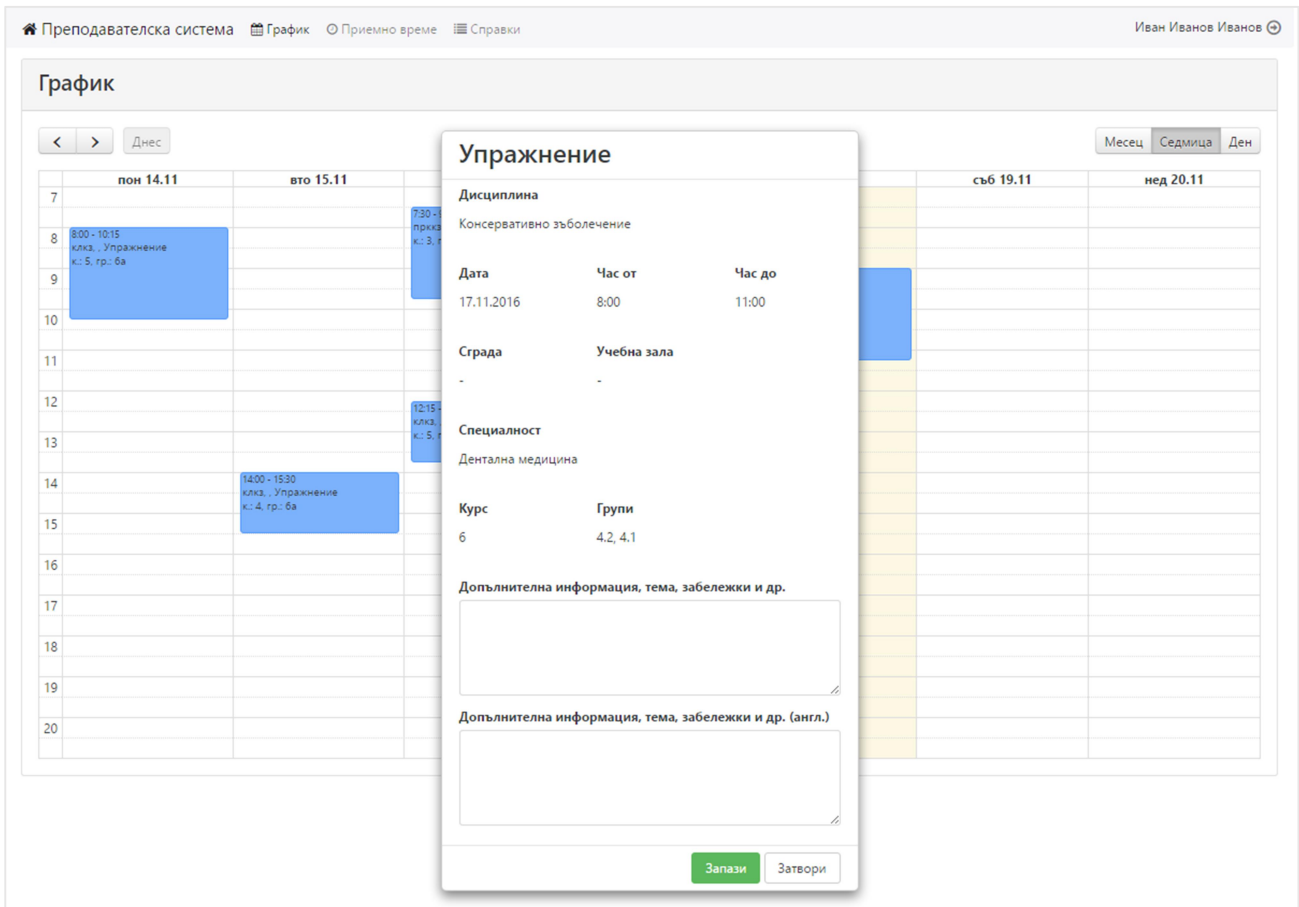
Преподавателска система  График  Приемно време  Справки  Иван Иванов Иванов

График

<  >  Днес  Месец  Седмица  Ден

пон 14.11  вто 15.11  съб 19.11  нед 20.11

7
8
9
10
11
12
13
14
15
16
17
18
19
20

8:00 - 10:15
клкз, , Упражнение
к.: 5, гр.: 6а

7:30 - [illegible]
прккз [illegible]
к.: 3, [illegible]

12:15 - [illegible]
клкз, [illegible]
к.: 5, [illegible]

14:00 - 15:30
клкз, , Упражнение
к.: 4, гр.: 6а

Упражнение

Дисциплина
Консервативно зъболечение

Дата  Час от  Час до
17.11.2016  8:00  11:00

Сграда  Учебна зала
-  -

Специалност
Дентална медицина

Курс  Групи
6  4.2, 4.1

Допълнителна информация, тема, забележки и др.

Допълнителна информация, тема, забележки и др. (англ.)

Запази  Затвори